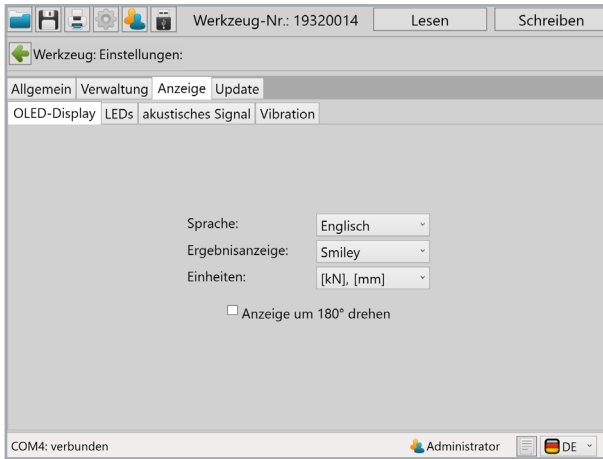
Werkzeug-Nr.: 19320014 Lesen Schreiben

Werkzeug: Einstellungen:

Allgemein Verwaltung Anzeige Update

OLED-Display LEDs akustisches Signal Vibration

Sprache: Englisch
Ergebnisanzeige: Smiley
Einheiten: [kN], [mm]

Anzeige um 180° drehen

COM4: verbunden Administrator DE